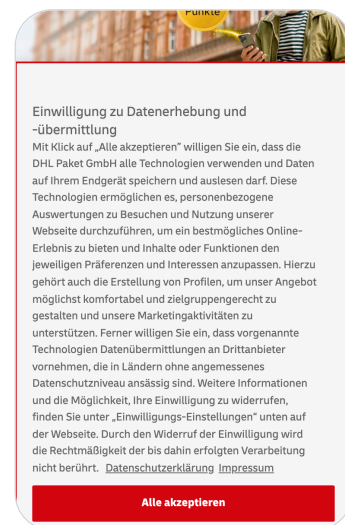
Punkte

Einwilligung zu Datenerhebung und -übermittlung

Mit Klick auf „Alle akzeptieren" willigen Sie ein, dass die DHL Paket GmbH alle Technologien verwenden und Daten auf Ihrem Endgerät speichern und auslesen darf. Diese Technologien ermöglichen es, personenbezogene Auswertungen zu Besuchen und Nutzung unserer Webseite durchzuführen, um ein bestmögliches Online-Erlebnis zu bieten und Inhalte oder Funktionen den jeweiligen Präferenzen und Interessen anzupassen. Hierzu gehört auch die Erstellung von Profilen, um unser Angebot möglichst komfortabel und zielgruppengerecht zu gestalten und unsere Marketingaktivitäten zu unterstützen. Ferner willigen Sie ein, dass vorgenannte Technologien Datenübermittlungen an Drittanbieter vornehmen, die in Ländern ohne angemessenes Datenschutzniveau ansässig sind. Weitere Informationen und die Möglichkeit, Ihre Einwilligung zu widerrufen, finden Sie unter „Einwilligungs-Einstellungen" unten auf der Webseite. Durch den Widerruf der Einwilligung wird die Rechtmäßigkeit der bis dahin erfolgten Verarbeitung nicht berührt. Datenschutzerklärung Impressum

Alle akzeptieren